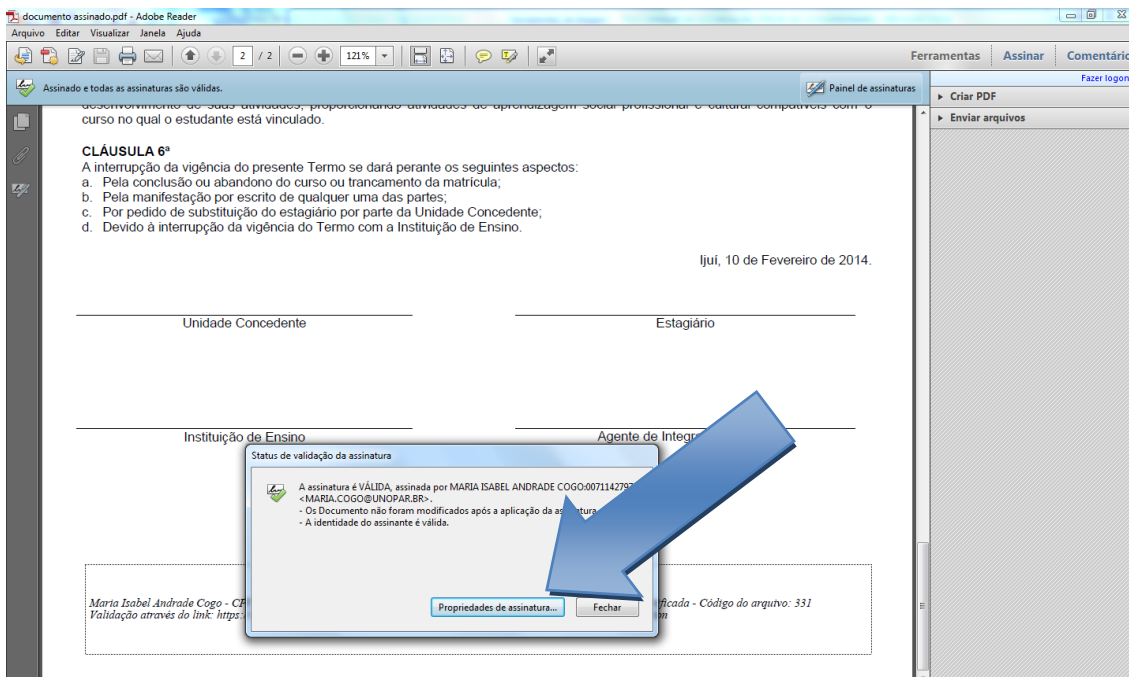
documento assinado.pdf - Adobe Reader

Arquivo Editar Visualizar Janela Ajuda

2 / 2 121%

Ferramentas Assinar Comentário

Assinado e todas as assinaturas são válidas.

Painel de assinaturas

Fazer logon

▸ Criar PDF

▸ Enviar arquivos

desenvolvimento de suas atividades, proporcionando atividades de aprendizagem social profissional e cultural compatíveis com o curso no qual o estudante está vinculado.

CLÁUSULA 6ª
A interrupção da vigência do presente Termo se dará perante os seguintes aspectos:
a. Pela conclusão ou abandono do curso ou trancamento da matrícula;
b. Pela manifestação por escrito de qualquer uma das partes;
c. Por pedido de substituição do estagiário por parte da Unidade Concedente;
d. Devido à interrupção da vigência do Termo com a Instituição de Ensino.

Ijuí, 10 de Fevereiro de 2014.

Unidade Concedente

Estagiário

Instituição de Ensino

Agente de Integr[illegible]

Status de validação da assinatura

A assinatura é VÁLIDA, assinada por MARIA ISABEL ANDRADE COGO:0071142797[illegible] <MARIA.COGO@UNOPAR.BR>.
- Os Documento não foram modificados após a aplicação da as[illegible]
- A identidade do assinante é válida.

Propriedades de assinatura...

Fechar

Maria Isabel Andrade Cogo - CP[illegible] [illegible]ficada - Código do arquivo: 331
Validação através do link: https:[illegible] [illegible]m